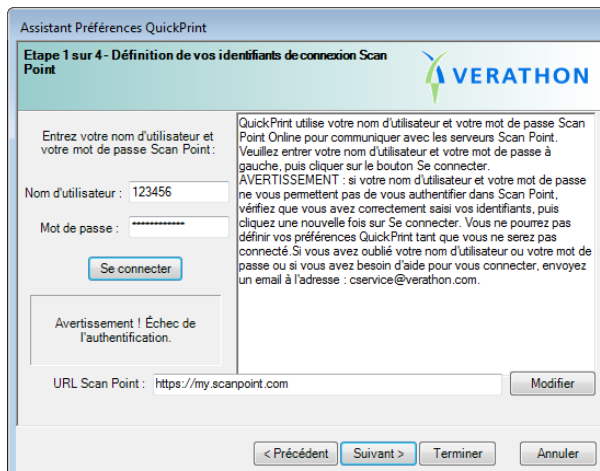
Assistant Préférences QuickPrint

Etape 1 sur 4 - Définition de vos identifiants de connexion Scan Point

VERATHON

Entrez votre nom d'utilisateur et votre mot de passe Scan Point :

Nom d'utilisateur : 123456

Mot de passe : *************

Se connecter

Avertissement ! Échec de l'authentification.

QuickPrint utilise votre nom d'utilisateur et votre mot de passe Scan Point Online pour communiquer avec les serveurs Scan Point. Veuillez entrer votre nom d'utilisateur et votre mot de passe à gauche, puis cliquer sur le bouton Se connecter.
AVERTISSEMENT : si votre nom d'utilisateur et votre mot de passe ne vous permettent pas de vous authentifier dans Scan Point, vérifiez que vous avez correctement saisi vos identifiants, puis cliquez une nouvelle fois sur Se connecter. Vous ne pourrez pas définir vos préférences QuickPrint tant que vous ne serez pas connecté.Si vous avez oublié votre nom d'utilisateur ou votre mot de passe ou si vous avez besoin d'aide pour vous connecter, envoyez un email à l'adresse : cservice@verathon.com.

URL Scan Point : https://my.scanpoint.com

Modifier

< Précédent Suivant > Terminer Annuler